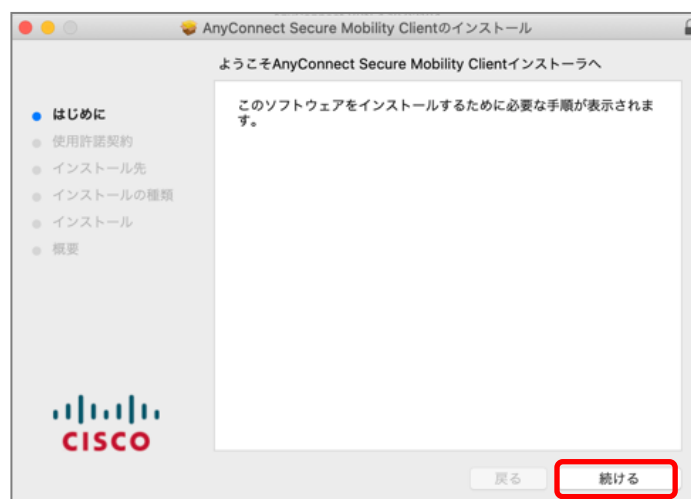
AnyConnect Secure Mobility Clientのインストール

ようこそAnyConnect Secure Mobility Clientインストーラへ

はじめに
使用許諾契約
インストール先
インストールの種類
インストール
概要

このソフトウェアをインストールするために必要な手順が表示されます。

cisco

戻る
続ける